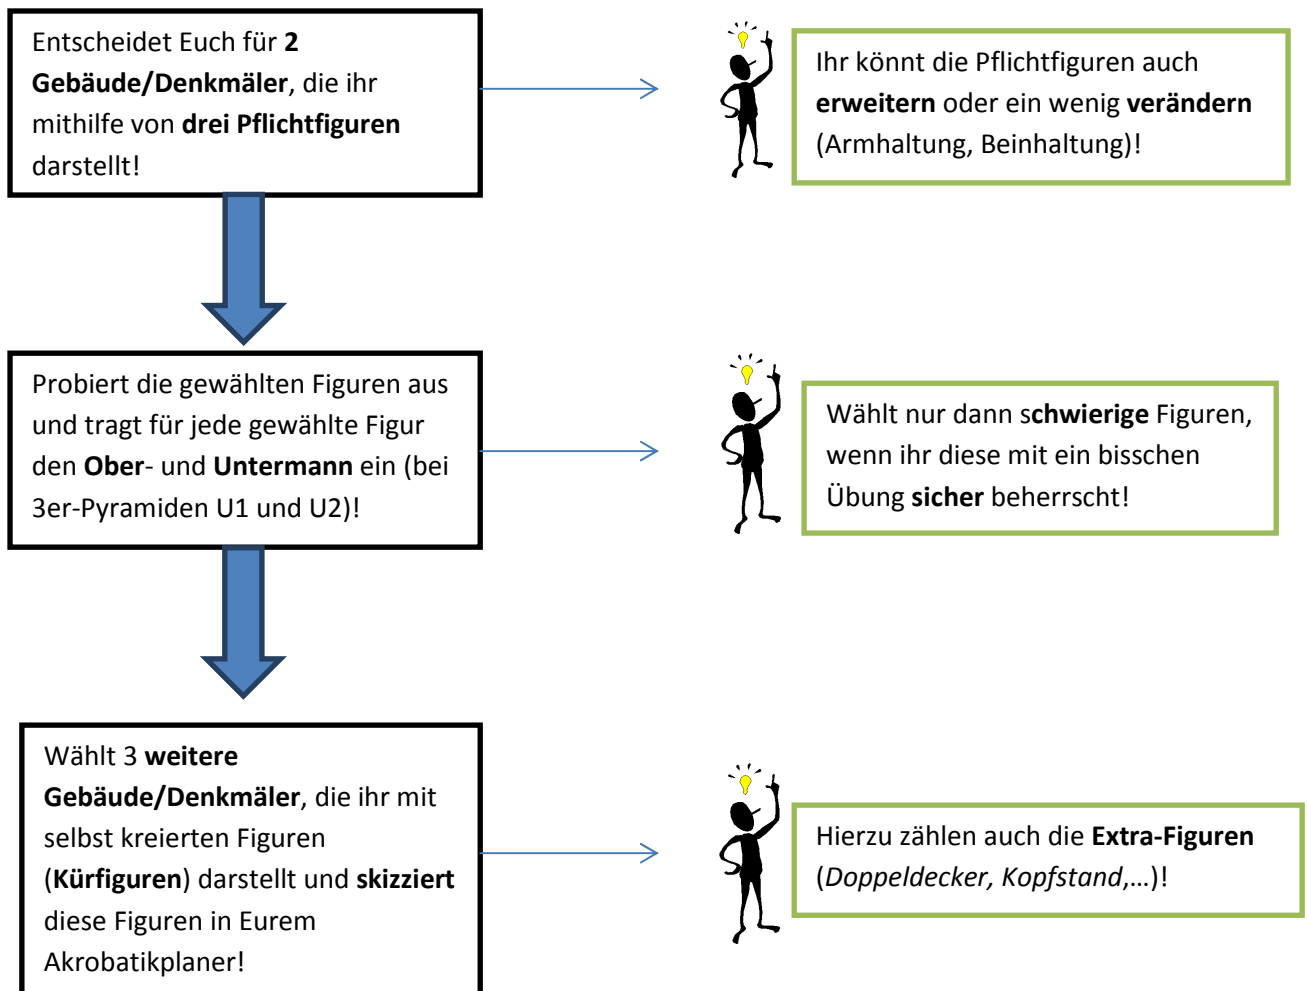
Entscheidet Euch für 2 Gebäude/Denkmäler, die ihr mithilfe von drei Pflichtfiguren darstellt!

Ihr könnt die Pflichtfiguren auch erweitern oder ein wenig verändern (Armhaltung, Beinhaltung)!

Probiert die gewählten Figuren aus und tragt für jede gewählte Figur den Ober- und Untermann ein (bei 3er-Pyramiden U1 und U2)!

Wählt nur dann schwierige Figuren, wenn ihr diese mit ein bisschen Übung sicher beherrscht!

Wählt 3 weitere Gebäude/Denkmäler, die ihr mit selbst kreierten Figuren (Kürfiguren) darstellt und skizziert diese Figuren in Eurem Akrobatikplaner!

Hierzu zählen auch die Extra-Figuren (Doppeldecker, Kopfstand,…)!